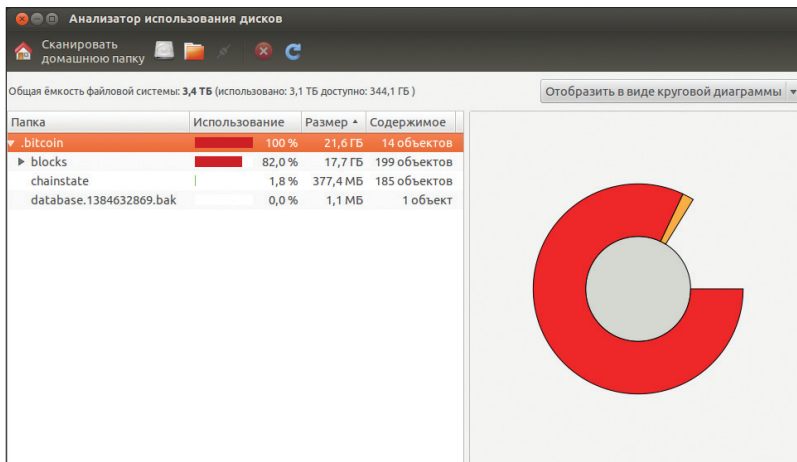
Анализатор использования дисков

Сканировать домашнюю папку

Общая ёмкость файловой системы: **3,4 ТБ** (использовано: 3,1 ТБ доступно: 344,1 ГБ)

Отобразить в виде круговой диаграммы

| Папка | Использование | Размер | Содержимое |
|---|---|---|---|
| .bitcoin | 100 % | 21,6 ГБ | 14 объектов |
| blocks | 82,0 % | 17,7 ГБ | 199 объектов |
| chainstate | 1,8 % | 377,4 МБ | 185 объектов |
| database.1384632869.bak | 0,0 % | 1,1 МБ | 1 объект |